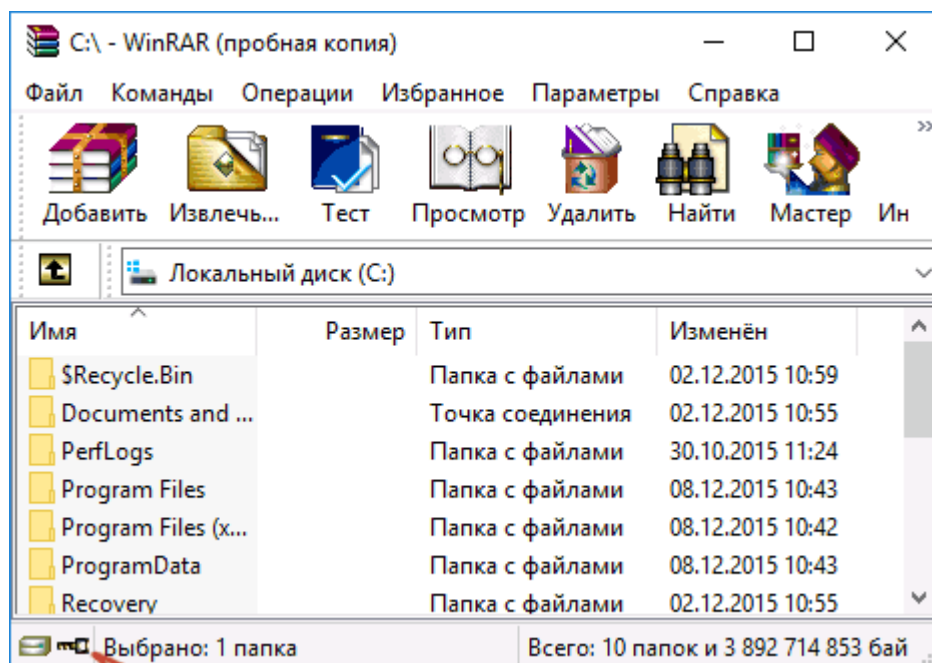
C:\ - WinRAR (пробная копия)

Файл Команды Операции Избранное Параметры Справка

Добавить Извлечь... Тест Просмотр Удалить Найти Мастер Ин

Локальный диск (C:)

| Имя | Размер | Тип | Изменён |
|---|---|---|---|
| $Recycle.Bin | | Папка с файлами | 02.12.2015 10:59 |
| Documents and ... | | Точка соединения | 02.12.2015 10:55 |
| PerfLogs | | Папка с файлами | 30.10.2015 11:24 |
| Program Files | | Папка с файлами | 08.12.2015 10:43 |
| Program Files (x... | | Папка с файлами | 08.12.2015 10:42 |
| ProgramData | | Папка с файлами | 08.12.2015 10:43 |
| Recovery | | Папка с файлами | 02.12.2015 10:55 |

Выбрано: 1 папка

Всего: 10 папок и 3 892 714 853 бай